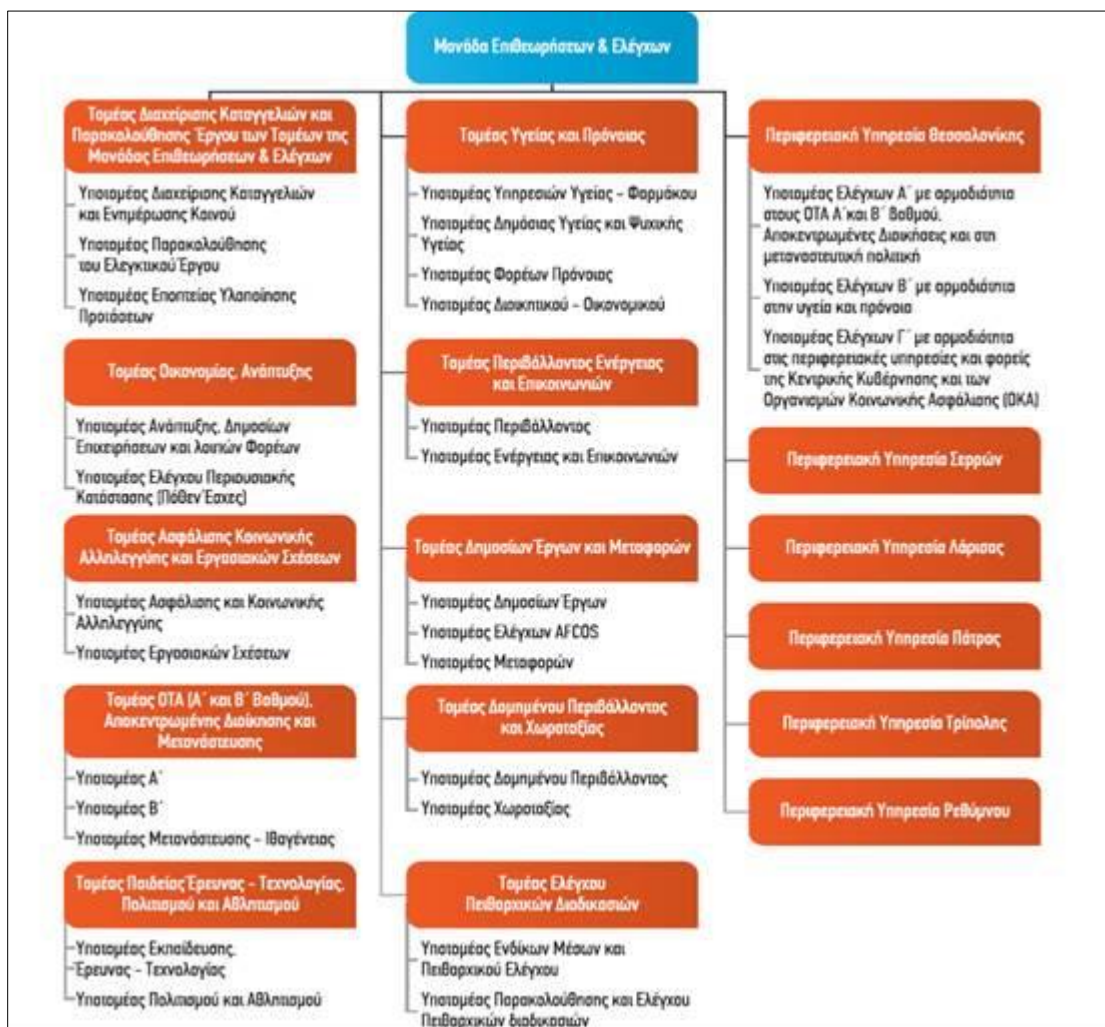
Μονάδα Επιθεωρήσεων & Ελέγχων

Τομέας Διαχείρισης Καταγγελιών και Παρακολούθησης Έργου των Τομέων της Μονάδας Επιθεωρήσεων & Ελέγχων

Υποτομέας Διαχείρισης Καταγγελιών και Ενημέρωσης Κοινού

Υποτομέας Παρακολούθησης του Ελεγκτικού Έργου

Υποτομέας Εποπτείας Υλοποίησης Προτάσεων

Τομέας Οικονομίας, Ανάπτυξης

Υποτομέας Ανάπτυξης, Δημοσίων Επιχειρήσεων και λοιπών Φορέων

Υποτομέας Ελέγχου Περιουσιακής Κατάστασης (Πόθεν Έσχες)

Τομέας Ασφάλισης Κοινωνικής Αλληλεγγύης και Εργασιακών Σχέσεων

Υποτομέας Ασφάλισης και Κοινωνικής Αλληλεγγύης

Υποτομέας Εργασιακών Σχέσεων

Τομέας ΟΤΑ (Α΄ και Β΄ Βαθμού), Αποκεντρωμένης Διοίκησης και Μετανάστευσης

Υποτομέας Α΄

Υποτομέας Β΄

Υποτομέας Μετανάστευσης - Ιθαγένειας

Τομέας Παιδείας Έρευνας - Τεχνολογίας, Πολιτισμού και Αθλητισμού

Υποτομέας Εκπαίδευσης, Έρευνας - Τεχνολογίας

Υποτομέας Πολιτισμού και Αθλητισμού

Τομέας Υγείας και Πρόνοιας

Υποτομέας Υπηρεσιών Υγείας - Φαρμάκου

Υποτομέας Δημόσιας Υγείας και Ψυχικής Υγείας

Υποτομέας Φορέων Πρόνοιας

Υποτομέας Διοικητικού - Οικονομικού

Τομέας Περιβάλλοντος Ενέργειας και Επικοινωνιών

Υποτομέας Περιβάλλοντος

Υποτομέας Ενέργειας και Επικοινωνιών

Τομέας Δημοσίων Έργων και Μεταφορών

Υποτομέας Δημοσίων Έργων

Υποτομέας Ελέγχων AFCOS

Υποτομέας Μεταφορών

Τομέας Δομημένου Περιβάλλοντος και Χωροταξίας

Υποτομέας Δομημένου Περιβάλλοντος

Υποτομέας Χωροταξίας

Τομέας Ελέγχου Πειθαρχικών Διαδικασιών

Υποτομέας Ενδίκων Μέσων και Πειθαρχικού Ελέγχου

Υποτομέας Παρακολούθησης και Ελέγχου Πειθαρχικών διαδικασιών

Περιφερειακή Υπηρεσία Θεσσαλονίκης

Υποτομέας Ελέγχων Α΄ με αρμοδιότητα στους ΟΤΑ Α΄και Β΄ Βαθμού, Αποκεντρωμένες Διοικήσεις και στη μεταναστευτική πολιτική

Υποτομέας Ελέγχων Β΄ με αρμοδιότητα στην υγεία και πρόνοια

Υποτομέας Ελέγχων Γ΄ με αρμοδιότητα στις περιφερειακές υπηρεσίες και φορείς της Κεντρικής Κυβέρνησης και των Οργανισμών Κοινωνικής Ασφάλισης (ΟΚΑ)

Περιφερειακή Υπηρεσία Σερρών

Περιφερειακή Υπηρεσία Λάρισας

Περιφερειακή Υπηρεσία Πάτρας

Περιφερειακή Υπηρεσία Τρίπολης

Περιφερειακή Υπηρεσία Ρεθύμνου